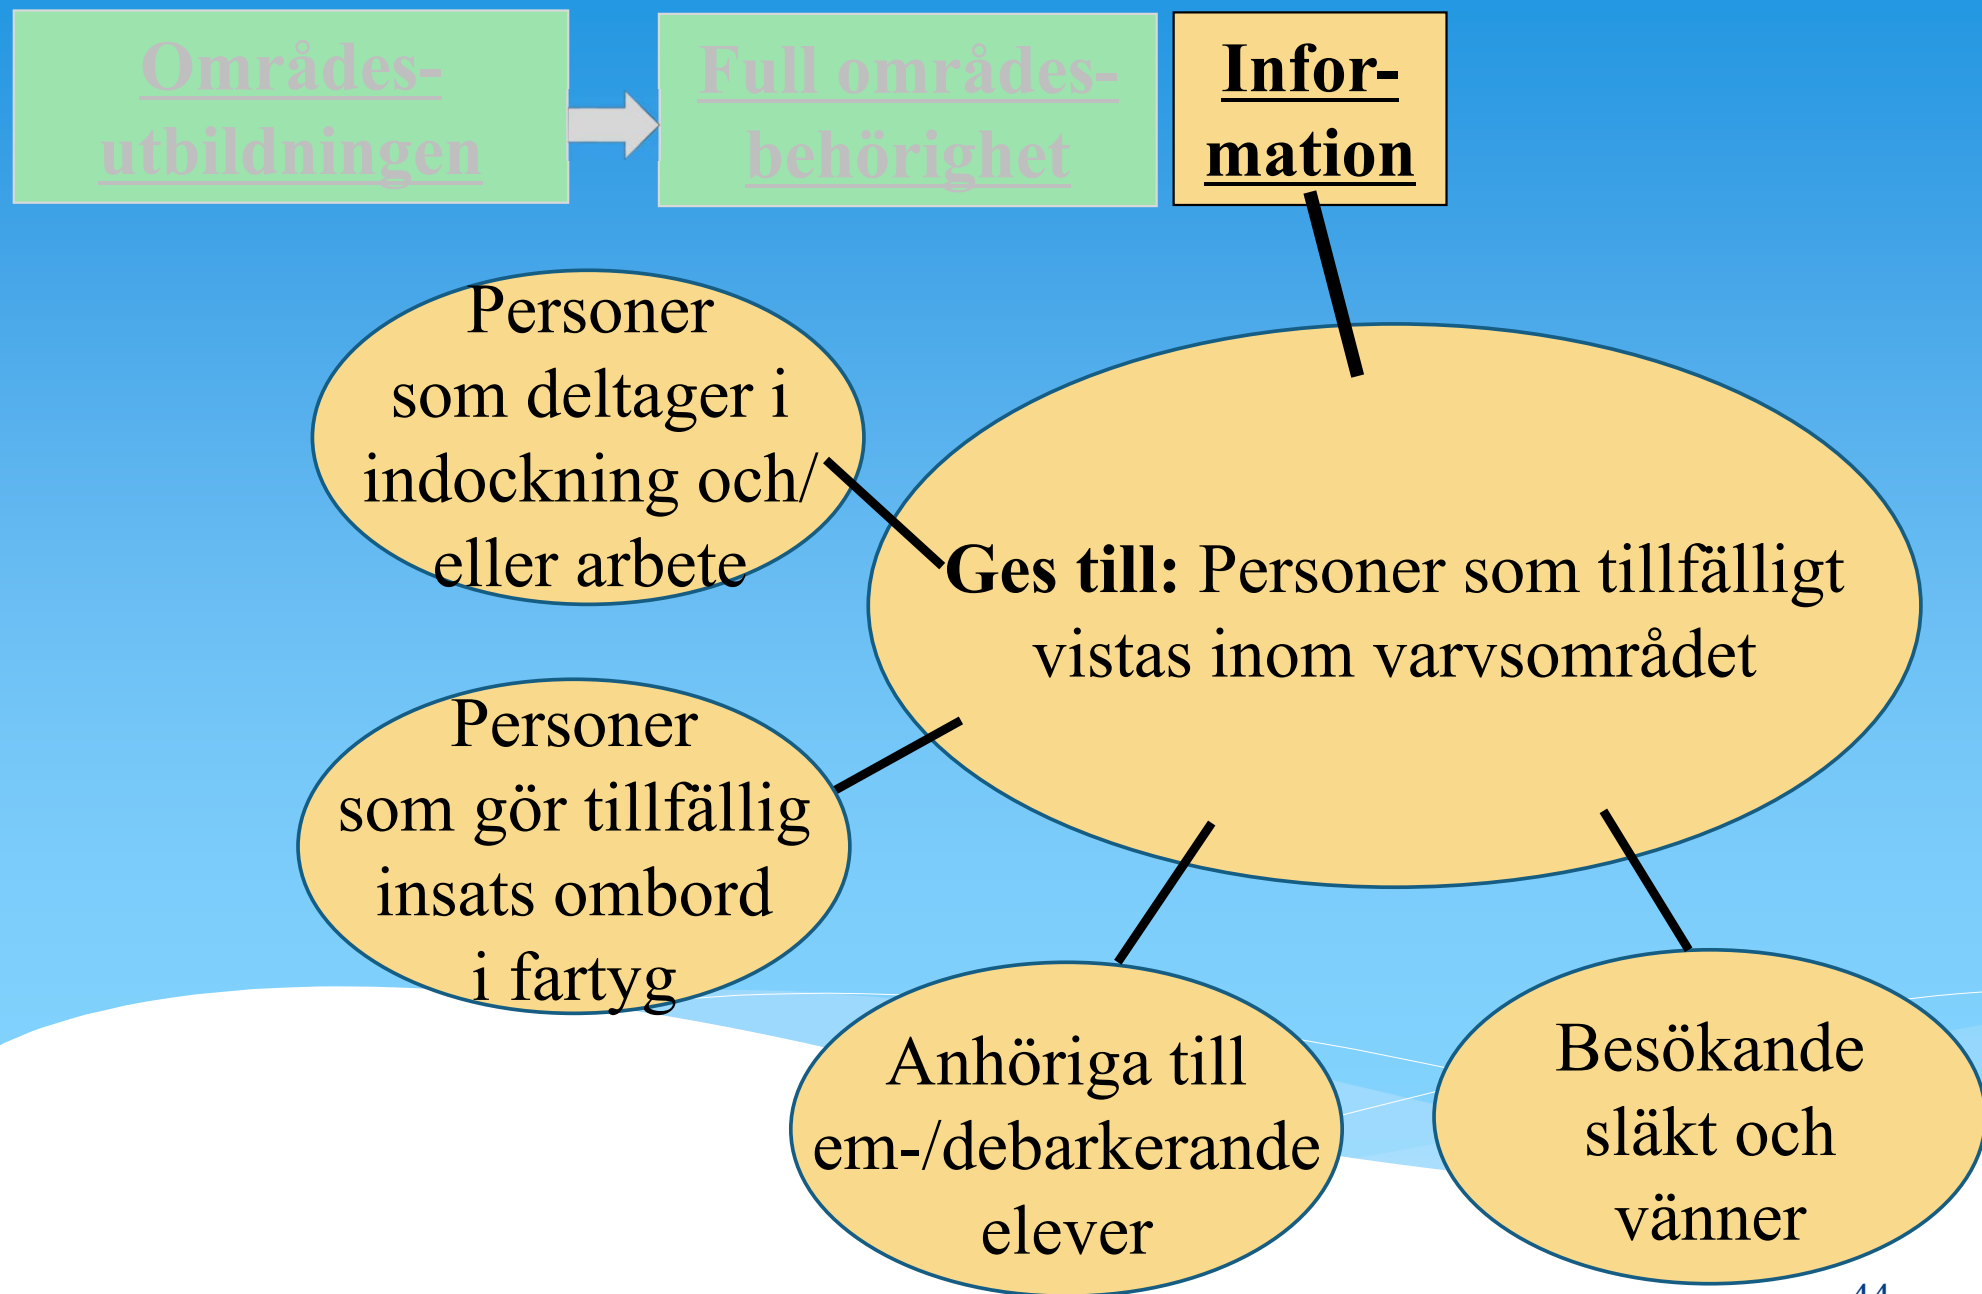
Områdesutbildningen

Full områdesbehörighet

Information

Personer som deltager i indockning och/ eller arbete

**Ges till:** Personer som tillfälligt vistas inom varvsområdet

Personer som gör tillfällig insats ombord i fartyg

Anhöriga till em-/debarkerande elever

Besökande släkt och vänner

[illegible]